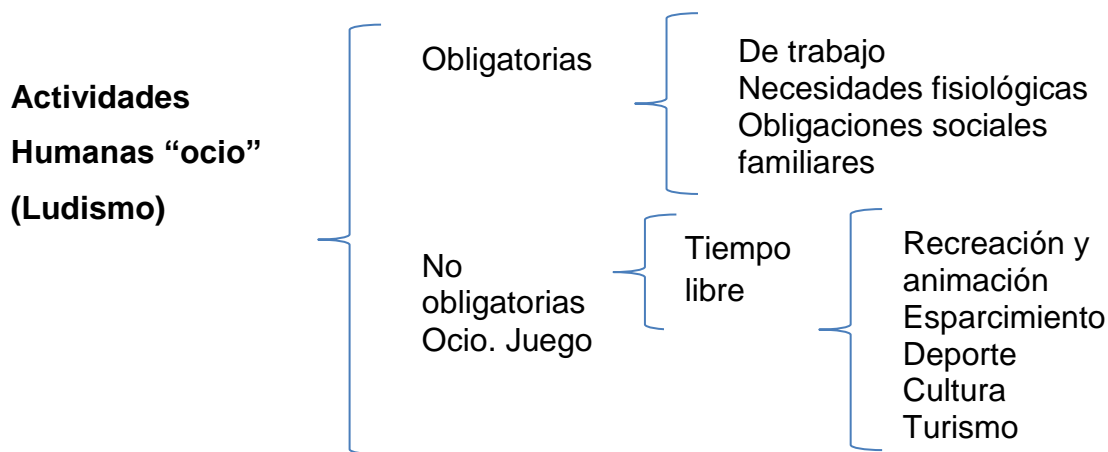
**Actividades Humanas “ocio” (Ludismo)**

Obligatorias

De trabajo
Necesidades fisiológicas
Obligaciones sociales familiares

No obligatorias
Ocio. Juego

Tiempo libre

Recreación y animación
Esparcimiento
Deporte
Cultura
Turismo